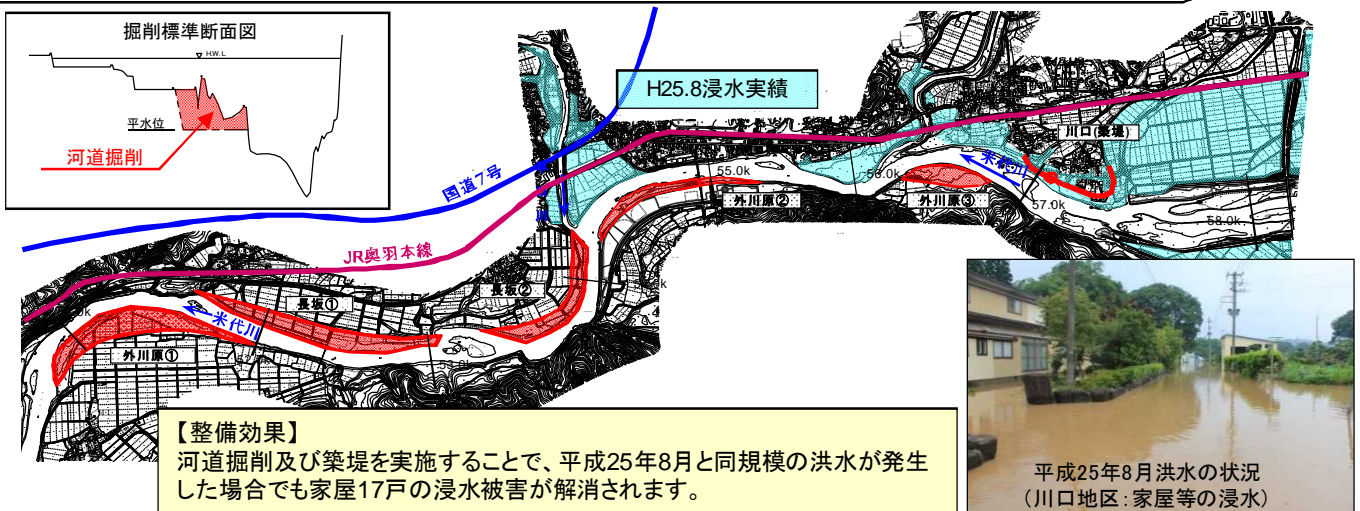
掘削標準断面図

H.W.L

平水位

河道掘削

H25.8浸水実績

国道7号

JR奥羽本線

川口(築堤)

米代川

55.0k

56.0k

57.0k

58.0k

外川原②

外川原③

長坂①

長坂②

米代川

外川原①

【整備効果】
河道掘削及び築堤を実施することで、平成25年8月と同規模の洪水が発生した場合でも家屋17戸の浸水被害が解消されます。

平成25年8月洪水の状況
(川口地区:家屋等の浸水)